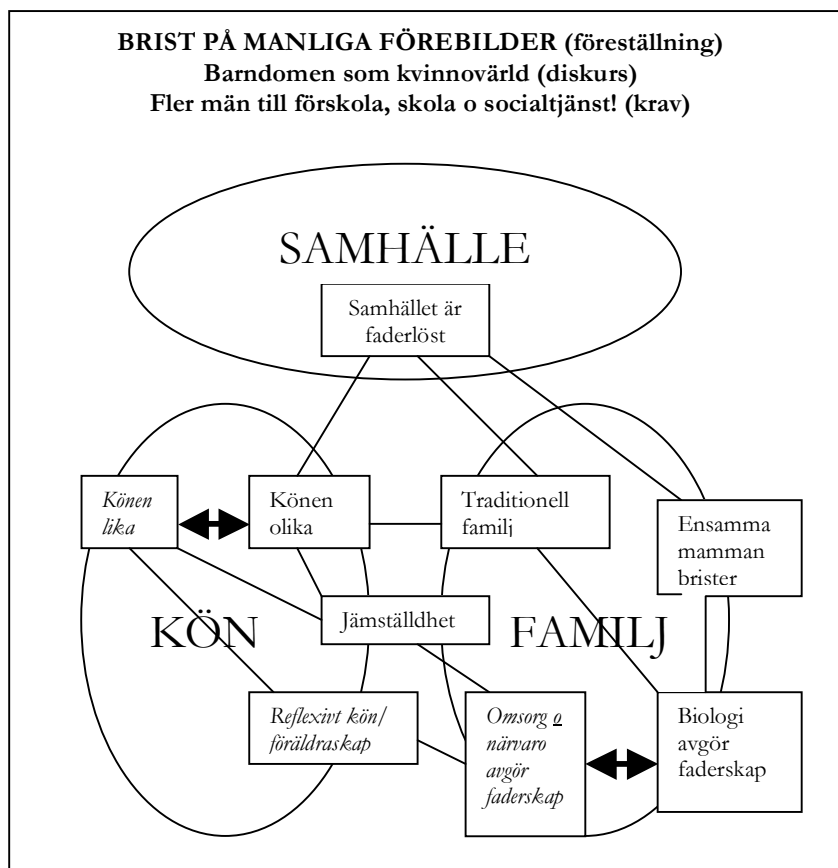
BRIST PÅ MANLIGA FÖREBILDER (föreställning)
Barndomen som kvinnovärld (diskurs)
Fler män till förskola, skola o socialtjänst! (krav)

SAMHÄLLE

Samhället är faderlöst

Könen lika

Könen olika

Traditionell familj

Ensamma mamman brister

KÖN

Jämställdhet

FAMILJ

Reflexivt kön/ föräldraskap

Omsorg o närvaro avgör faderskap

Biologi avgör faderskap